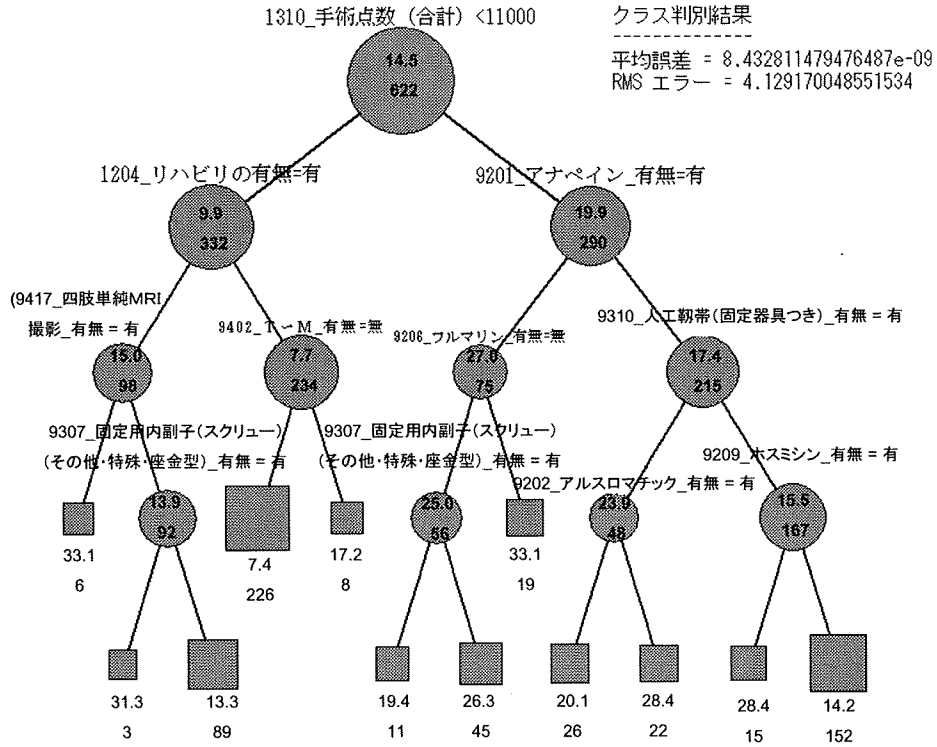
1310_手術点数（合計）<11000

クラス判別結果
--------------
平均誤差 = 8.432811479476487e-09
RMS エラー = 4.129170048551534

14.5
622

1204_リハビリの有無=有

9.9
332

9201_アナペイン_有無=有

19.9
290

(9417_四肢単純MRI
撮影_有無 = 有

15.0
98

9402_T－M_有無=無

7.7
234

9206_フルマリン_有無=無

27.0
75

9310_人工靭帯(固定器具つき)_有無 = 有

17.4
215

9307_固定用内副子(スクリュー)
(その他・特殊・座金型)_有無 = 有

9307_固定用内副子(スクリュー)
(その他・特殊・座金型)_有無 = 有

9202_アルスロマチック_有無 = 有

9209_ホスミシン_有無 = 有

33.1
6

13.9
92

7.4
226

17.2
8

25.0
56

33.1
19

23.9
48

15.5
167

31.3
3

13.3
89

19.4
11

26.3
45

20.1
26

28.4
22

28.4
15

14.2
152